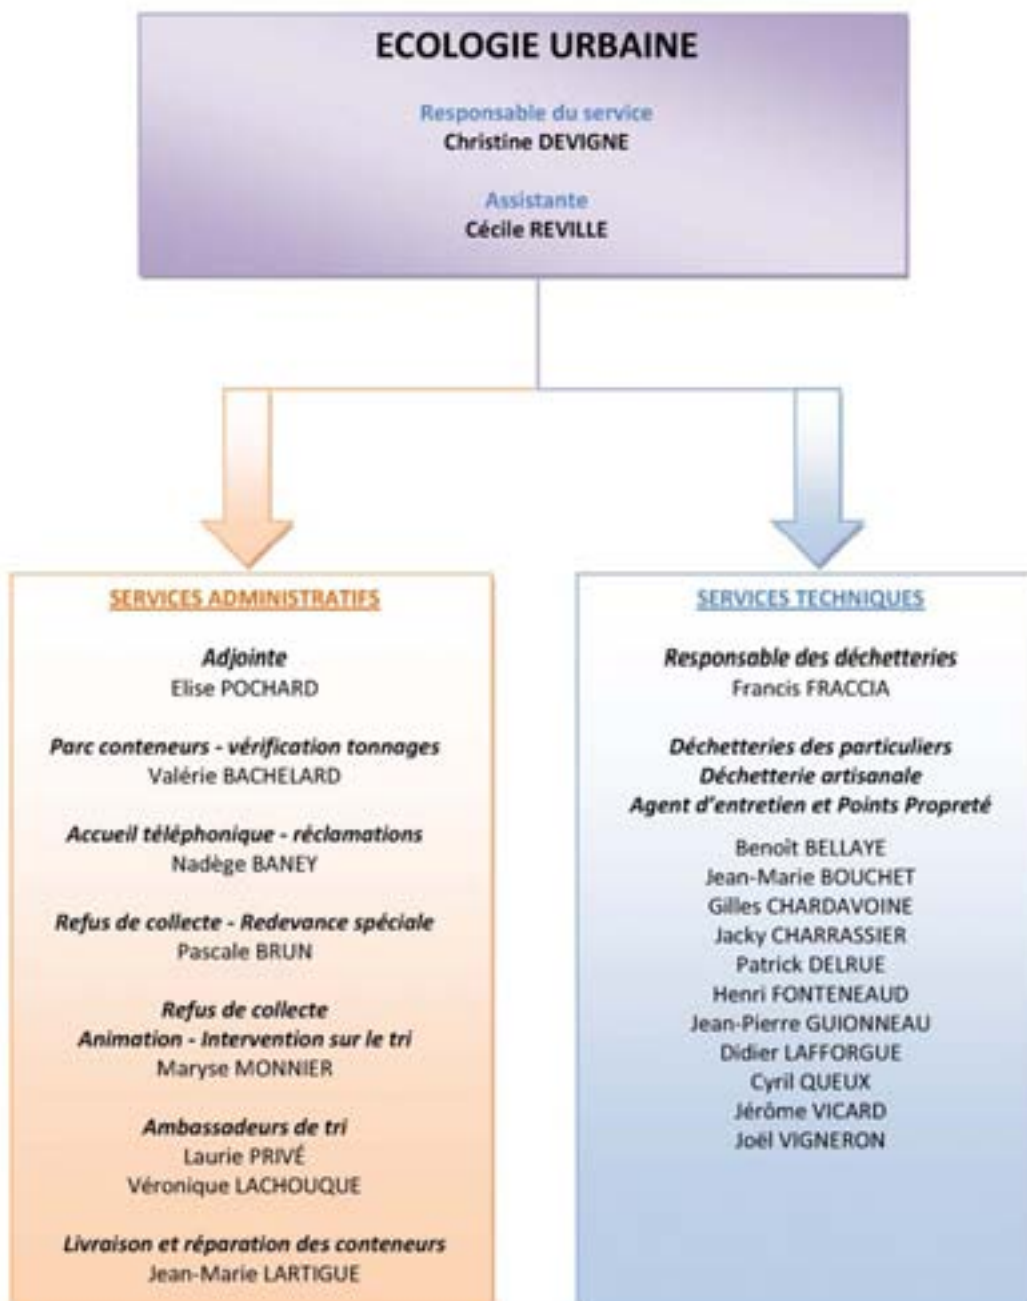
ECOLOGIE URBAINE

Responsable du service
Christine DEVIGNE

Assistante
Cécile REVILLE

SERVICES ADMINISTRATIFS

Adjointe
Elise POCHARD

Parc conteneurs - vérification tonnages
Valérie BACHELARD

Accueil téléphonique - réclamations
Nadège BANEY

Refus de collecte - Redevance spéciale
Pascale BRUN

Refus de collecte
Animation - Intervention sur le tri
Maryse MONNIER

Ambassadeurs de tri
Laurie PRIVÉ
Véronique LACHOUQUE

Livraison et réparation des conteneurs
Jean-Marie LARTIGUE

SERVICES TECHNIQUES

Responsable des déchetteries
Francis FRACCIA

Déchetteries des particuliers
Déchetterie artisanale
Agent d'entretien et Points Propreté

Benoît BELLAYE
Jean-Marie BOUCHET
Gilles CHARDAVOINE
Jacky CHARRASSIER
Patrick DELRUE
Henri FONTENEAUD
Jean-Pierre GUIONNEAU
Didier LAFFORGUE
Cyril QUEUX
Jérôme VICARD
Joël VIGNERON